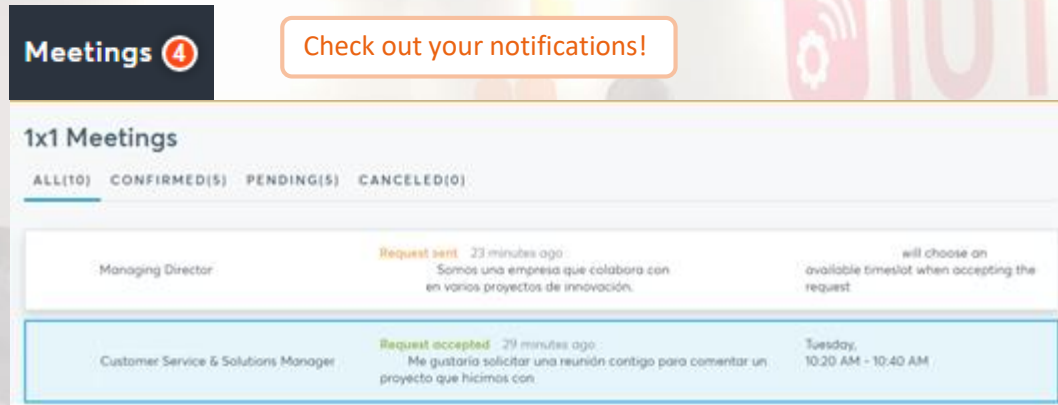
Meetings 4

Check out your notifications!

1x1 Meetings

ALL(10) CONFIRMED(5) PENDING(5) CANCELED(0)

Managing Director

Request sent 23 minutes ago
Somos una empresa que colabora con en varios proyectos de innovación.

will choose an available timeslot when accepting the request

Customer Service & Solutions Manager

Request accepted 29 minutes ago
Me gustaría solicitar una reunión contigo para comentar un proyecto que hicimos con

Tuesday,
10:20 AM - 10:40 AM